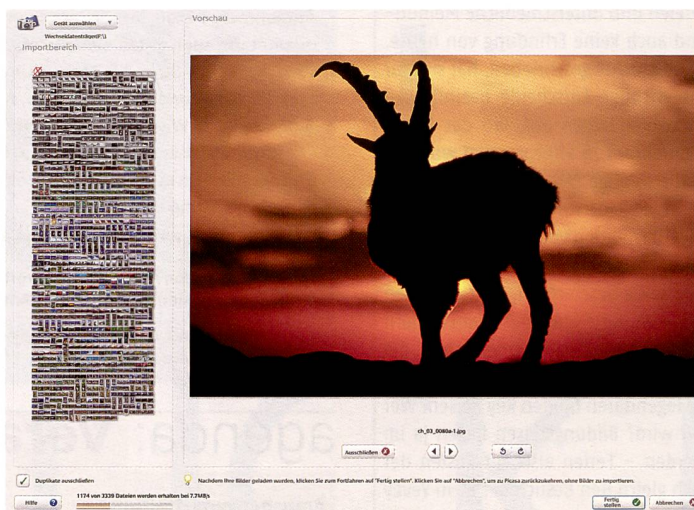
Gerät auswählen
Wechseldatenträger(F:\)
Importbereich
Vorschau
ch_03_0080a-1.jpg
Ausschließen
Duplikate ausschließen
Nachdem Ihre Bilder geladen wurden, klicken Sie zum Fortfahren auf "Fertig stellen". Klicken Sie auf "Abbrechen", um zu Picasa zurückzukehren, ohne Bilder zu importieren.
Hilfe
1174 von 3339 Dateien werden erhalten bei 7.7MB/s
Fertig stellen
Abbrechen